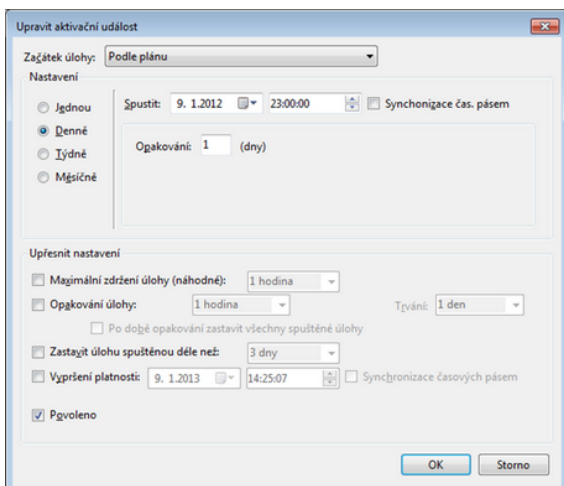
Upravit aktivační událost

Začátek úlohy: Podle plánu

Nastavení

Jednou
Denně
Týdně
Měsíčně

Spustit: 9. 1.2012 23:00:00 Synchronizace čas. pásem

Opakování: 1 (dny)

Upřesnit nastavení

Maximální zdržení úlohy (náhodné): 1 hodina

Opakování úlohy: 1 hodina Trvání: 1 den

Po době opakování zastavit všechny spuštěné úlohy

Zastavit úlohu spuštěnou déle než: 3 dny

Vypršení platnosti: 9. 1.2013 14:25:07 Synchronizace časových pásem

Povoleno

OK Storno